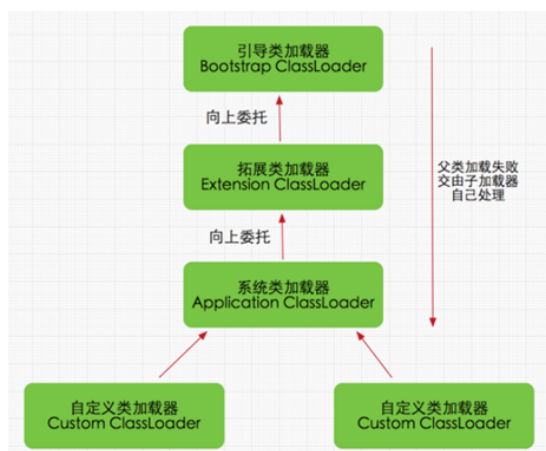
引导类加载器
Bootstrap ClassLoader

向上委托

拓展类加载器
Extension ClassLoader

向上委托

系统类加载器
Application ClassLoader

父类加载失败
交由子加载器
自己处理

自定义类加载器
Custom ClassLoader

自定义类加载器
Custom ClassLoader